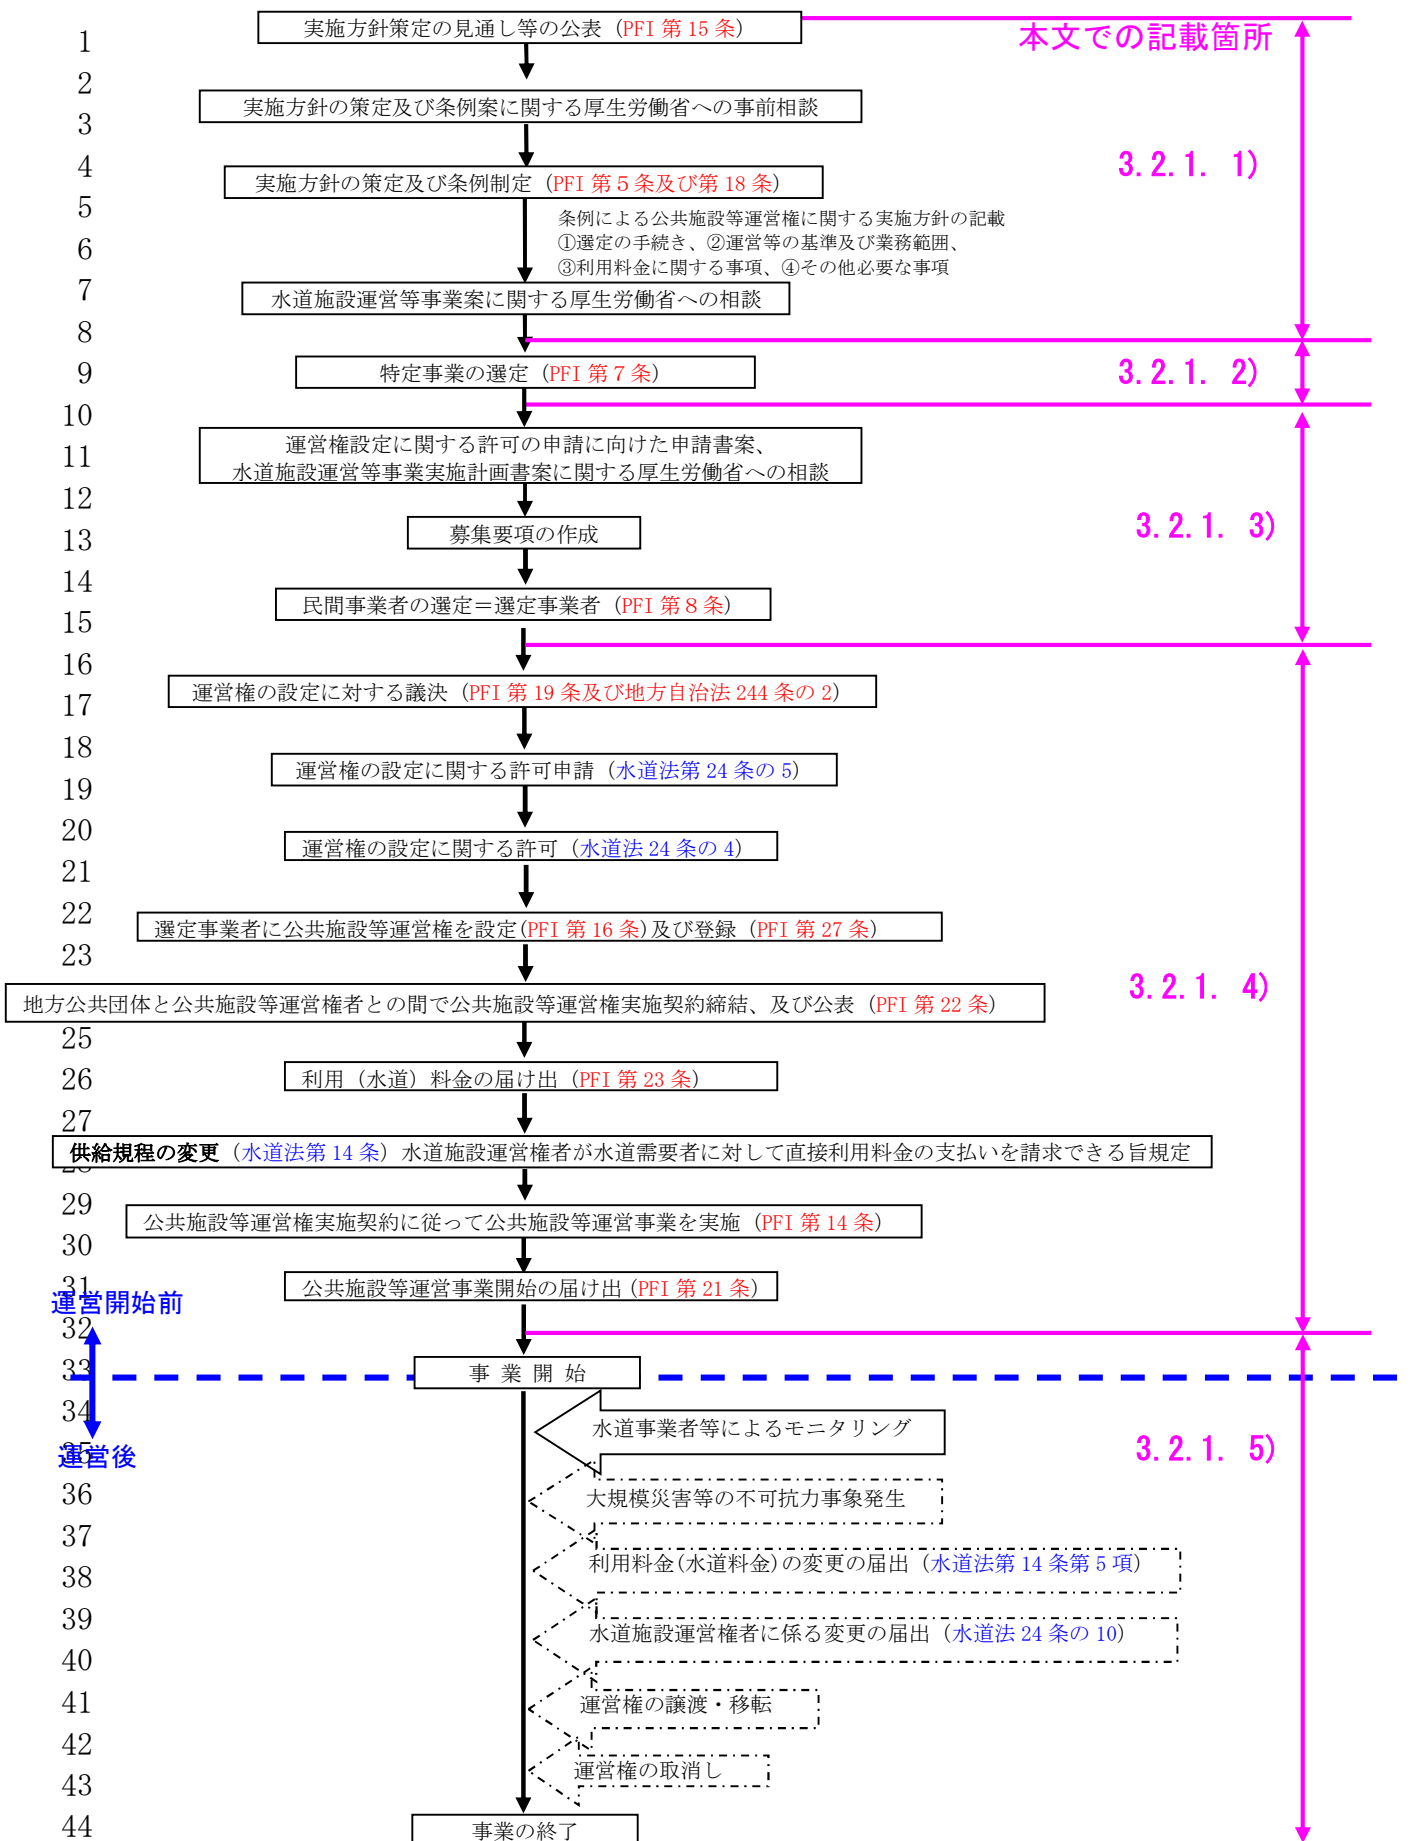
1
実施方針策定の見通し等の公表（PFI 第 15 条）
本文での記載箇所
2
3
実施方針の策定及び条例案に関する厚生労働省への事前相談
4
実施方針の策定及び条例制定（PFI 第 5 条及び第 18 条）
3.2.1. 1)
5
条例による公共施設等運営権に関する実施方針の記載
①選定の手続き、②運営等の基準及び業務範囲、
6
③利用料金に関する事項、④その他必要な事項
7
水道施設運営等事業案に関する厚生労働省への相談
8
9
特定事業の選定（PFI 第 7 条）
3.2.1. 2)
10
11
運営権設定に関する許可の申請に向けた申請書案、
水道施設運営等事業実施計画書案に関する厚生労働省への相談
12
13
募集要項の作成
3.2.1. 3)
14
15
民間事業者の選定＝選定事業者（PFI 第 8 条）
16
17
運営権の設定に対する議決（PFI 第 19 条及び地方自治法 244 条の 2）
18
19
運営権の設定に関する許可申請（水道法第 24 条の 5）
20
運営権の設定に関する許可（水道法 24 条の 4）
21
22
選定事業者に公共施設等運営権を設定(PFI 第 16 条)及び登録（PFI 第 27 条）
23
地方公共団体と公共施設等運営権者との間で公共施設等運営権実施契約締結、及び公表（PFI 第 22 条）
3.2.1. 4)
25
26
利用（水道）料金の届け出（PFI 第 23 条）
27
供給規程の変更（水道法第 14 条）水道施設運営権者が水道需要者に対して直接利用料金の支払いを請求できる旨規定
29
公共施設等運営権実施契約に従って公共施設等運営事業を実施（PFI 第 14 条）
30
31
公共施設等運営事業開始の届け出（PFI 第 21 条）
運営開始前
32
33
事 業 開 始
34
水道事業者等によるモニタリング
運営後
3.2.1. 5)
36
大規模災害等の不可抗力事象発生
37
38
利用料金(水道料金)の変更の届出（水道法第 14 条第 5 項）
39
水道施設運営権者に係る変更の届出（水道法 24 条の 10）
40
41
運営権の譲渡・移転
42
43
運営権の取消し
44
事業の終了